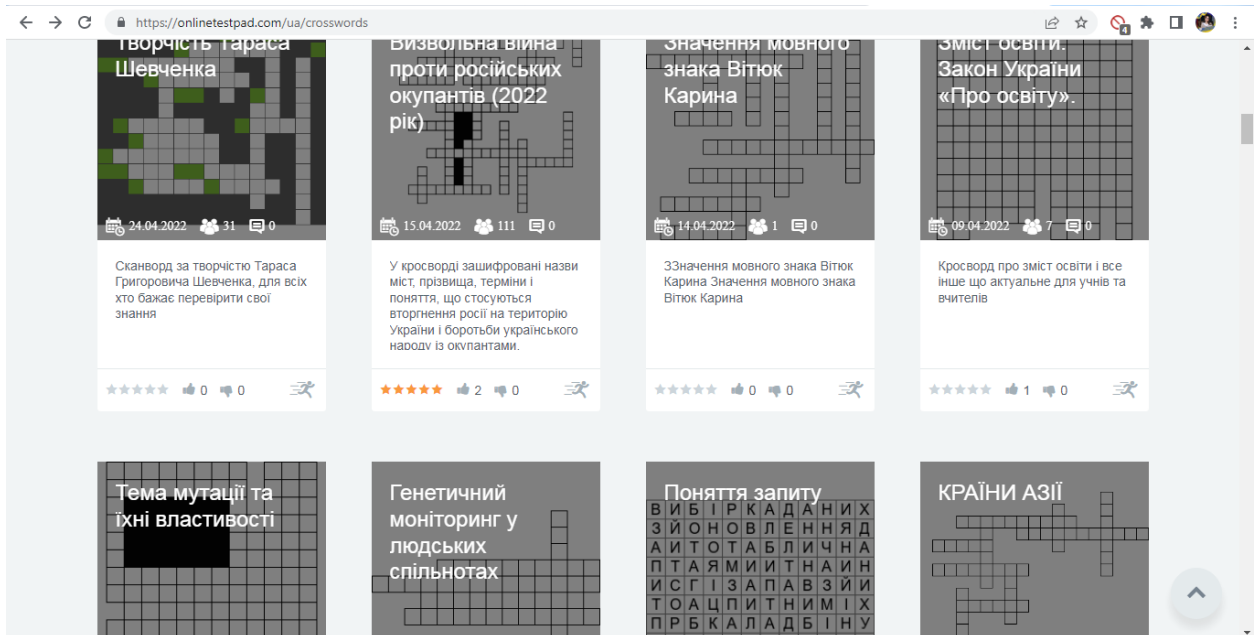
https://onlinetestpad.com/ua/crosswords

Творчість Тараса Шевченка
24.04.2022 31 0
Сканворд за творчістю Тараса Григоровича Шевченка, для всіх хто бажає перевірити свої знання
0 0

Визвольна війна проти російських окупантів (2022 рік)
15.04.2022 111 0
У кросворді зашифровані назви міст, прізвища, терміни і поняття, що стосуються вторгнення росії на територію України і боротьби українського народу із окупантами.
2 0

Значення мовного знака Вітюк Карина
14.04.2022 1 0
ЗЗначення мовного знака Вітюк Карина Значення мовного знака Вітюк Карина
0 0

Зміст освіти. Закон України «Про освіту».
09.04.2022 7 0
Кросворд про зміст освіти і все інше що актуальне для учнів та вчителів
1 0

Тема мутації та їхні властивості

Генетичний моніторинг у людських спільнотах

Поняття запиту
В И Б І Р К А Д А Н И Х
З Й О Н О В Л Е Н Н Я Д
А И Т О Т А Б Л И Ч Н А
П Т А Я М И И Т Н А И Н
И С Г І З А П А В З Й И
Т О А Ц П И Т Н И М І Х
П Р Б К А Л А Д Б І Н У

КРАЇНИ АЗІЇ